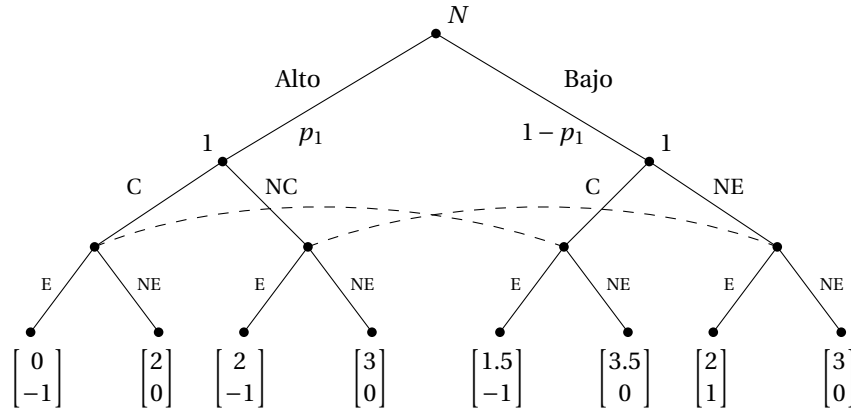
$N$

Alto

Bajo

1

$p_1$

$1-p_1$

1

C

NC

C

NE

E

NE

E

NE

E

NE

E

NE

$\begin{bmatrix} 0 \\ -1 \end{bmatrix}$ $\begin{bmatrix} 2 \\ 0 \end{bmatrix}$ $\begin{bmatrix} 2 \\ -1 \end{bmatrix}$ $\begin{bmatrix} 3 \\ 0 \end{bmatrix}$ $\begin{bmatrix} 1.5 \\ -1 \end{bmatrix}$ $\begin{bmatrix} 3.5 \\ 0 \end{bmatrix}$ $\begin{bmatrix} 2 \\ 1 \end{bmatrix}$ $\begin{bmatrix} 3 \\ 0 \end{bmatrix}$